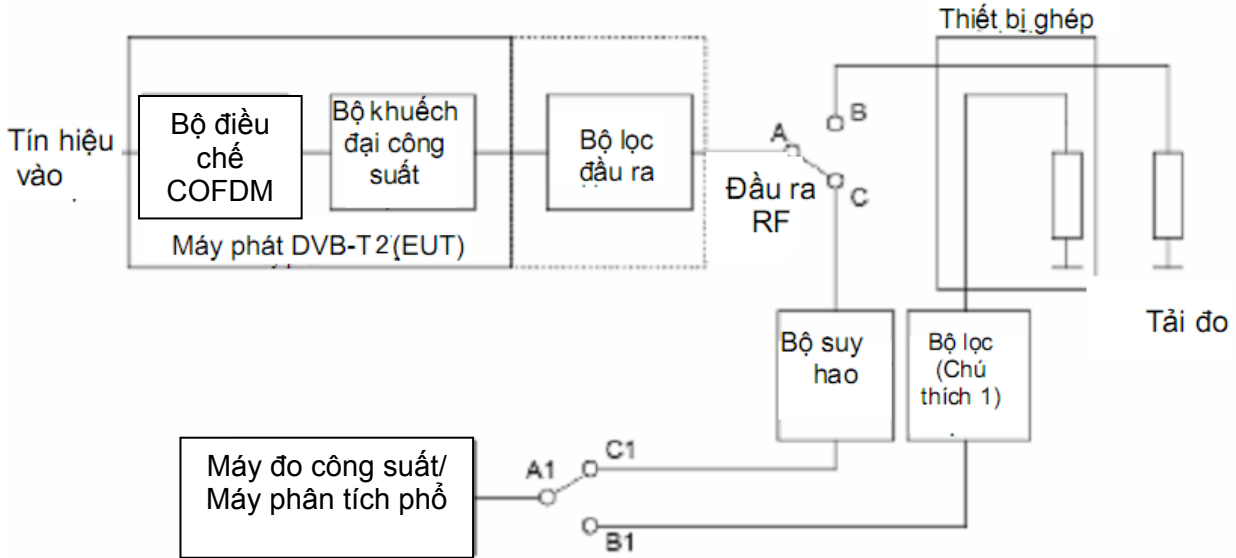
Thiết bị ghép

Tín hiệu vào

Bộ điều chế COFDM

Bộ khuếch đại công suất

Bộ lọc đầu ra

Máy phát DVB-T2 (EUT)

A

B

C

Đầu ra RF

Tải đo

Bộ suy hao

Bộ lọc (Chú thích 1)

Máy đo công suất/ Máy phân tích phổ

A1

C1

B1